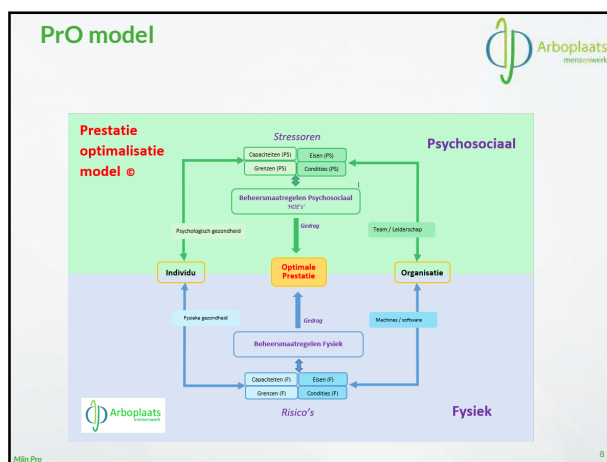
PrO model

Arboplaats
mensenwerk

Prestatie optimalisatie model ©

Stressoren

Psychosociaal

Capaciteiten (PS)
Eisen (PS)
Grenzen (PS)
Condities (PS)

Beheersmaatregelen Psychosociaal
'HOE's'

Gedrag

Psychologisch gezondheid

Team / Leiderschap

Individu

Optimale Prestatie

Organisatie

Fysieke gezondheid

Gedrag

Machines / software

Beheersmaatregelen Fysiek

Capaciteiten (F)
Eisen (F)
Grenzen (F)
Condities (F)

Arboplaats
mensenwerk

Risico's

Fysiek

Mijn Pro

8